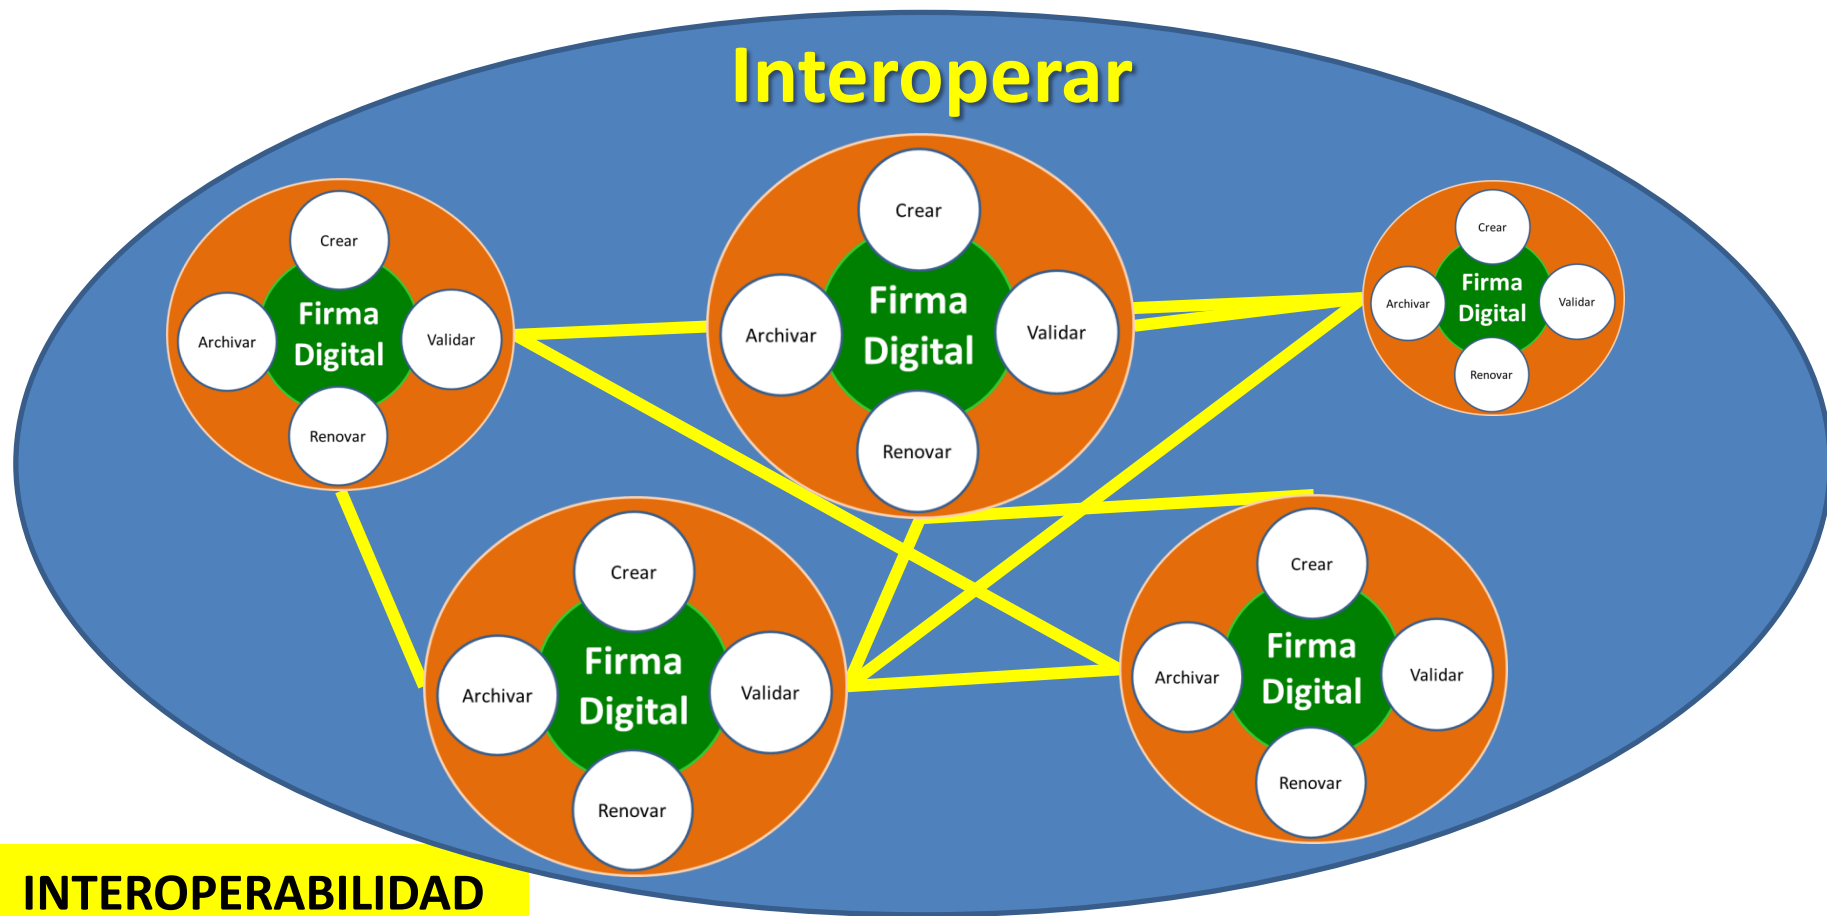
Interoperar

Crear
Archivar
Firma Digital
Validar
Renovar

Crear
Archivar
Firma Digital
Validar
Renovar

Crear
Archivar
Firma Digital
Validar
Renovar

Crear
Archivar
Firma Digital
Validar
Renovar

Crear
Archivar
Firma Digital
Validar
Renovar

INTEROPERABILIDAD